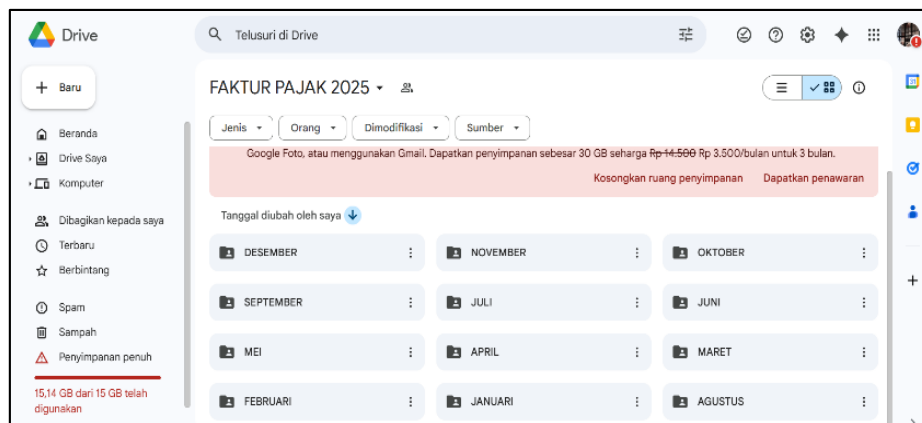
Drive

Telusuri di Drive

Baru

Beranda
Drive Saya
Komputer

Dibagikan kepada saya
Terbaru
Berbintang

Spam
Sampah
Penyimpanan penuh

15,14 GB dari 15 GB telah digunakan

FAKTUR PAJAK 2025

Jenis
Orang
Dimodifikasi
Sumber

Google Foto, atau menggunakan Gmail. Dapatkan penyimpanan sebesar 30 GB seharga ~~Rp 14.500~~ Rp 3.500/bulan untuk 3 bulan.

Kosongkan ruang penyimpanan
Dapatkan penawaran

Tanggal diubah oleh saya

DESEMBER
NOVEMBER
OKTOBER
SEPTEMBER
JULI
JUNI
MEI
APRIL
MARET
FEBRUARI
JANUARI
AGUSTUS